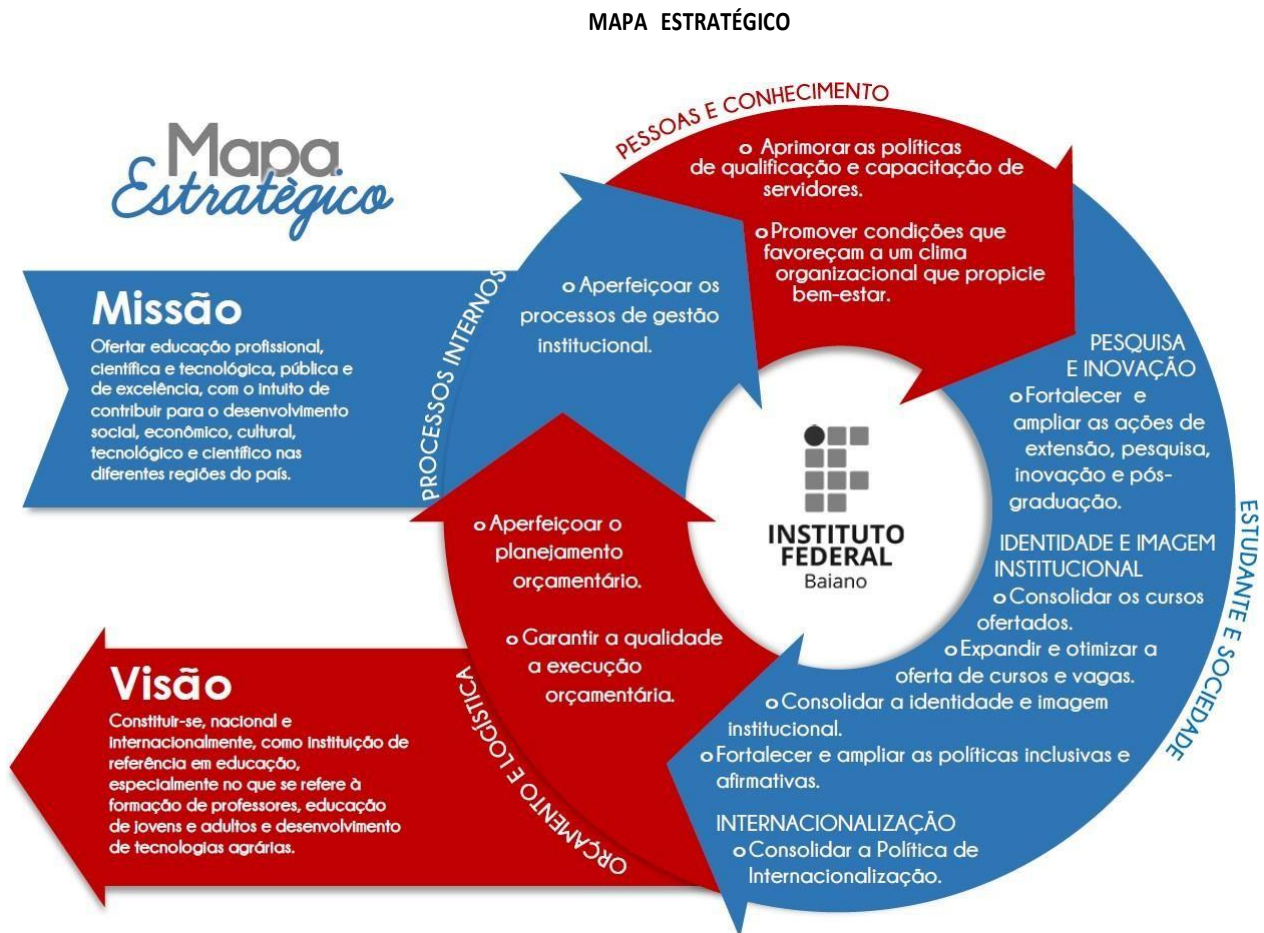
MAPA ESTRATÉGICO

Mapa Estratégico

Missão
Ofertar educação profissional, científica e tecnológica, pública e de excelência, com o intuito de contribuir para o desenvolvimento social, econômico, cultural, tecnológico e científico nas diferentes regiões do país.

Visão
Constituir-se, nacional e internacionalmente, como instituição de referência em educação, especialmente no que se refere à formação de professores, educação de jovens e adultos e desenvolvimento de tecnologias agrárias.

PESSOAS E CONHECIMENTO
o Aprimorar as políticas de qualificação e capacitação de servidores.
o Promover condições que favoreçam a um clima organizacional que propicie bem-estar.

PROCESSOS INTERNOS
o Aperfeiçoar os processos de gestão institucional.

ESTUDANTE E SOCIEDADE
PESQUISA E INOVAÇÃO
o Fortalecer e ampliar as ações de extensão, pesquisa, inovação e pós-graduação.
IDENTIDADE E IMAGEM INSTITUCIONAL
o Consolidar os cursos ofertados.
o Expandir e otimizar a oferta de cursos e vagas.
o Consolidar a identidade e imagem institucional.
o Fortalecer e ampliar as políticas inclusivas e afirmativas.
INTERNACIONALIZAÇÃO
o Consolidar a Política de Internacionalização.

ORÇAMENTO E LOGÍSTICA
o Aperfeiçoar o planejamento orçamentário.
o Garantir a qualidade a execução orçamentária.

INSTITUTO FEDERAL
Baiano